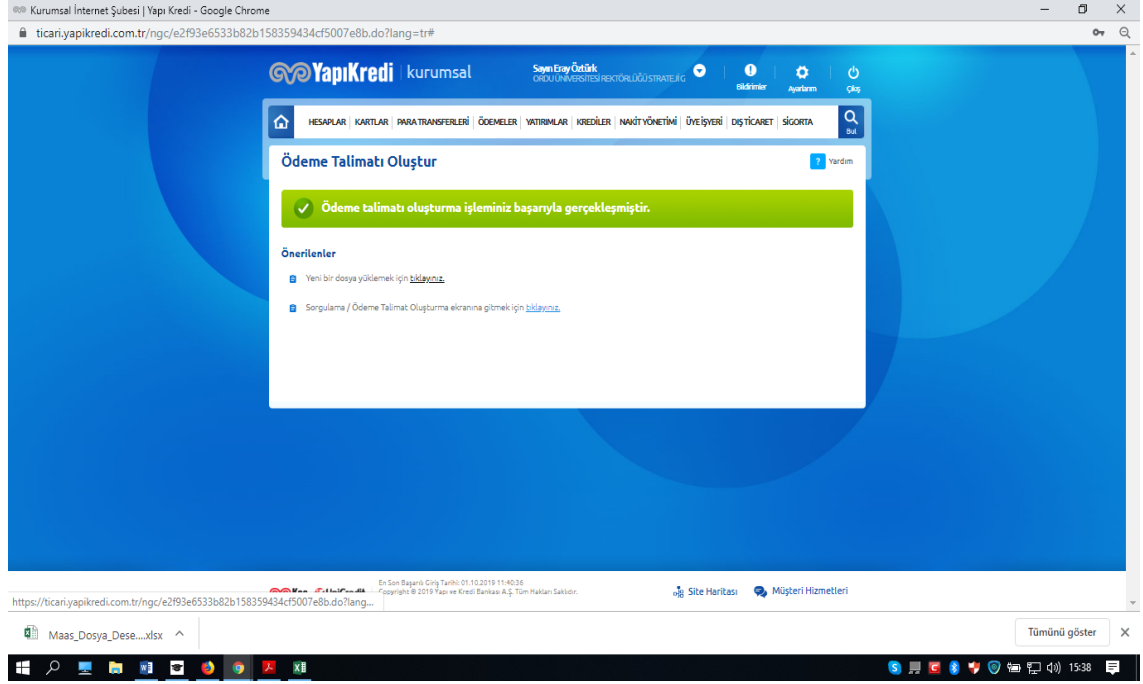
Kurumsal İnternet Şubesi | Yapı Kredi - Google Chrome

ticari.yapikredi.com.tr/ngc/e2f93e6533b82b158359434cf5007e8b.do?lang=tr#

YapıKredi | kurumsal

Sayın Eray Öztürk
ORDU ÜNİVERSİTESİ REKTÖRLÜĞÜ STRATEJİ G

Bildirimler Ayarlarım Çıkış

HESAPLAR | KARTLAR | PARA TRANSFERLERİ | ÖDEMELER | YATIRIMLAR | KREDİLER | NAKİT YÖNETİMİ | ÜYE İŞYERİ | DIŞ TİCARET | SİGORTA

Bul

Ödeme Talimatı Oluştur

Yardım

Ödeme talimatı oluşturma işleminiz başarıyla gerçekleşmiştir.

Önerilenler

Yeni bir dosya yüklemek için tıklayınız.

Sorgulama / Ödeme Talimat Oluşturma ekranına gitmek için tıklayınız.

En Son Başarılı Giriş Tarihi: 01.10.2019 11:40:36
Copyright © 2019 Yapı ve Kredi Bankası A.Ş. Tüm Hakları Saklıdır.

Site Haritası

Müşteri Hizmetleri

https://ticari.yapikredi.com.tr/ngc/e2f93e6533b82b158359434cf5007e8b.do?lang...

Maas_Dosya_Dese....xlsx

Tümünü göster

15:38